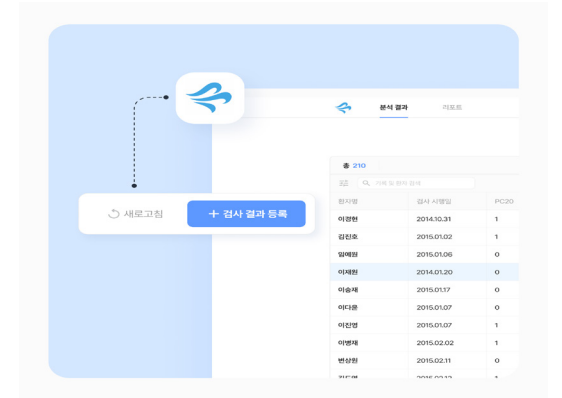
분석 결과
리포트

210

이름 및 환자 검색

새로고침
+ 검사 결과 등록

| 환자명 | 검사 시행일 | PC20 |
|---|---|---|
| 이경현 | 2014.10.31 | 1 |
| 김진호 | 2015.01.02 | 1 |
| 임예원 | 2015.01.06 | 0 |
| 이재원 | 2014.01.20 | 0 |
| 이승재 | 2015.01.17 | 0 |
| 이다운 | 2015.01.07 | 0 |
| 이진영 | 2015.01.07 | 1 |
| 이병재 | 2015.02.02 | 1 |
| 변상원 | 2015.02.11 | 0 |
| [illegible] | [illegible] | 1 |